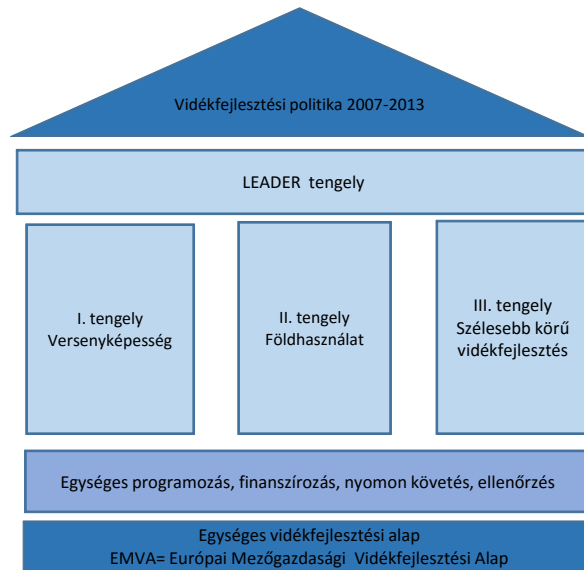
Vidékfejlesztési politika 2007-2013

LEADER tengely

I. tengely
Versenyképesség

II. tengely
Földhasználat

III. tengely
Szélesebb körű vidékfejlesztés

Egységes programozás, finanszírozás, nyomon követés, ellenőrzés

Egységes vidékfejlesztési alap
EMVA= Európai Mezőgazdasági Vidékfejlesztési Alap